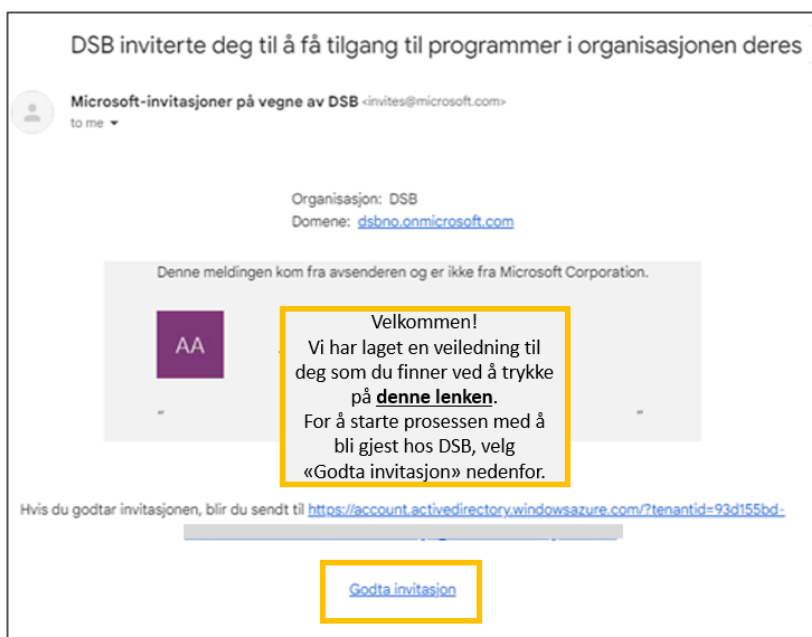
DSB inviterte deg til å få tilgang til programmer i organisasjonen deres

Microsoft-invitasjoner på vegne av DSB <invites@microsoft.com>
to me

Organisasjon: DSB
Domene: dsbno.onmicrosoft.com

Denne meldingen kom fra avsenderen og er ikke fra Microsoft Corporation.

AA

"

"

Velkommen!
Vi har laget en veiledning til deg som du finner ved å trykke på **denne lenken**.
For å starte prosessen med å bli gjest hos DSB, velg «Godta invitasjon» nedenfor.

Hvis du godtar invitasjonen, blir du sendt til https://account.activedirectory.windowsazure.com/?tenantid=93d155bd- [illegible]

Godta invitasjon